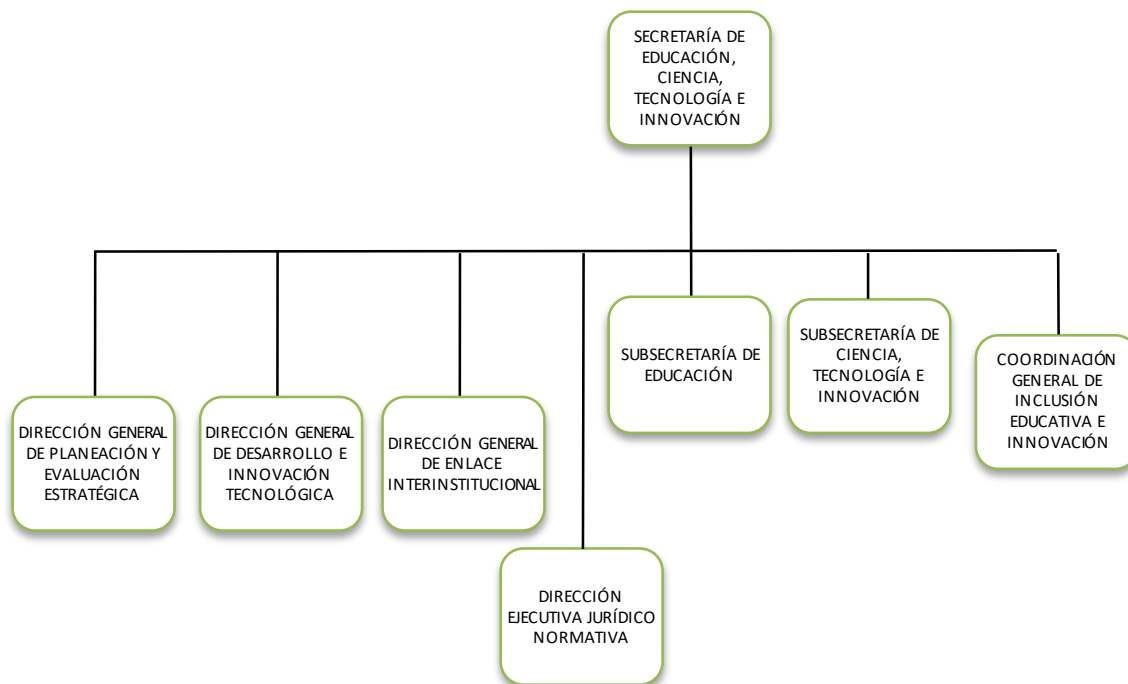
SECRETARÍA DE EDUCACIÓN, CIENCIA, TECNOLOGÍA E INNOVACIÓN

DIRECCIÓN GENERAL DE PLANEACIÓN Y EVALUACIÓN ESTRATÉGICA

DIRECCIÓN GENERAL DE DESARROLLO E INNOVACIÓN TECNOLÓGICA

DIRECCIÓN GENERAL DE ENLACE INTERINSTITUCIONAL

DIRECCIÓN EJECUTIVA JURÍDICO NORMATIVA

SUBSECRETARÍA DE EDUCACIÓN

SUBSECRETARÍA DE CIENCIA, TECNOLOGÍA E INNOVACIÓN

COORDINACIÓN GENERAL DE INCLUSIÓN EDUCATIVA E INNOVACIÓN